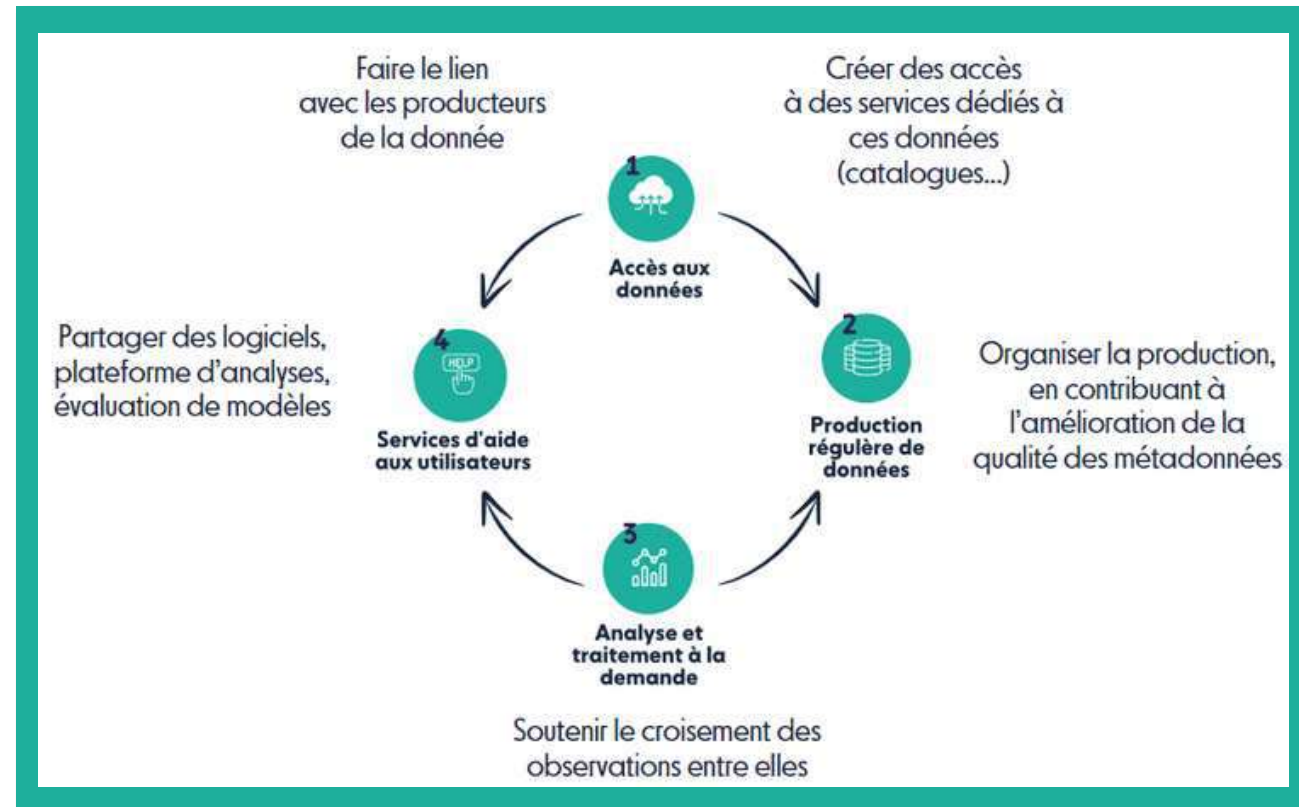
Faire le lien avec les producteurs de la donnée

Créer des accès à des services dédiés à ces données (catalogues...)

1

Accès aux données

2

Production régulière de données

Organiser la production, en contribuant à l'amélioration de la qualité des métadonnées

3

Analyse et traitement à la demande

Soutenir le croisement des observations entre elles

4

HELP

Services d'aide aux utilisateurs

Partager des logiciels, plateforme d'analyses, évaluation de modèles